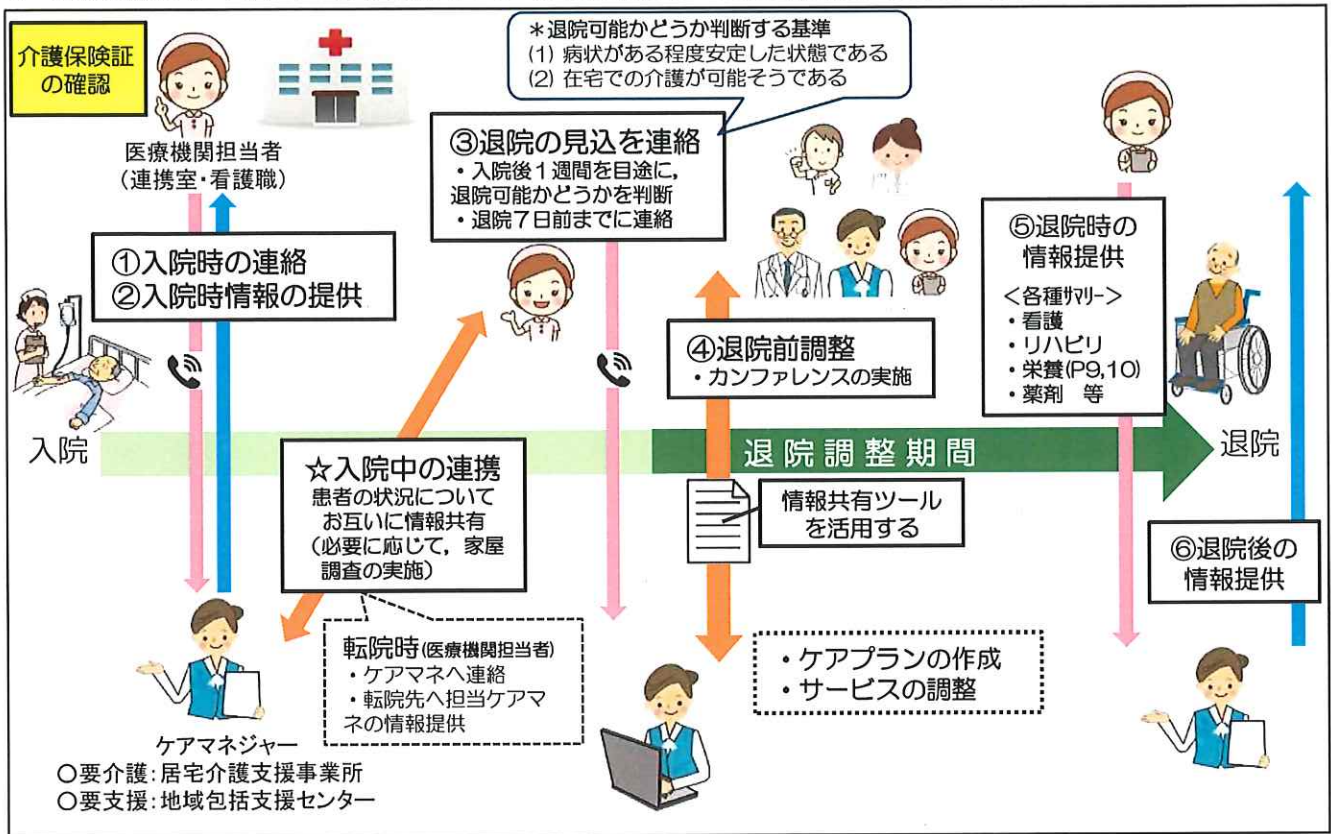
介護保険証の確認

医療機関担当者
（連携室・看護職）

＊退院可能かどうか判断する基準
(1) 病状がある程度安定した状態である
(2) 在宅での介護が可能そうである

③退院の見込を連絡
・入院後１週間を目途に，退院可能かどうかを判断
・退院７日前までに連絡

①入院時の連絡
②入院時情報の提供

④退院前調整
・カンファレンスの実施

⑤退院時の情報提供
＜各種ｻﾏﾘｰ＞
・看護
・リハビリ
・栄養(P9,10)
・薬剤　等

入院

退院調整期間

退院

☆入院中の連携
患者の状況についてお互いに情報共有
（必要に応じて，家屋調査の実施）

情報共有ツールを活用する

⑥退院後の情報提供

転院時(医療機関担当者)
・ケアマネへ連絡
・転院先へ担当ケアマネの情報提供

・ケアプランの作成
・サービスの調整

ケアマネジャー
○要介護：居宅介護支援事業所
○要支援：地域包括支援センター